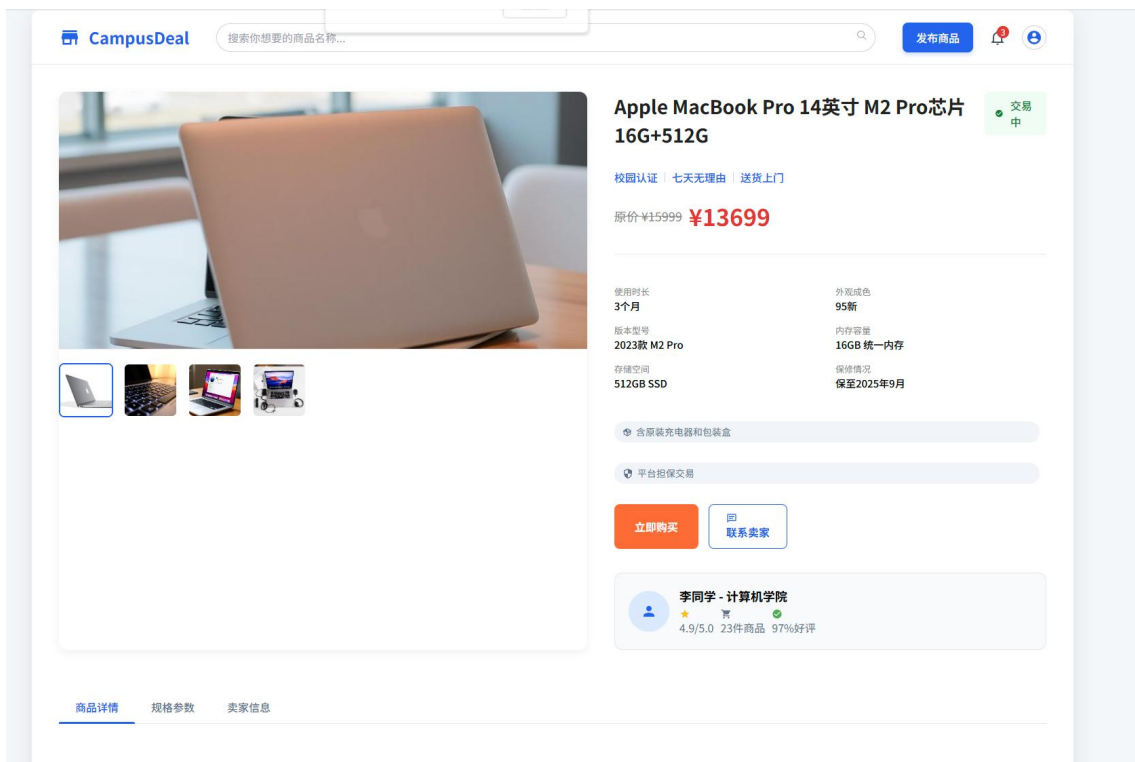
CampusDeal

搜索你想要的商品名称...

发布商品

3

Apple MacBook Pro 14英寸 M2 Pro芯片 16G+512G

交易中

校园认证 | 七天无理由 | 送货上门

原价 ¥15999 ¥13699

使用时长
3个月

外观成色
95新

版本型号
2023款 M2 Pro

内存容量
16GB 统一内存

存储空间
512GB SSD

保修情况
保至2025年9月

含原装充电器和包装盒

平台担保交易

立即购买

联系卖家

李同学 - 计算机学院
4.9/5.0 23件商品 97%好评

商品详情 规格参数 卖家信息